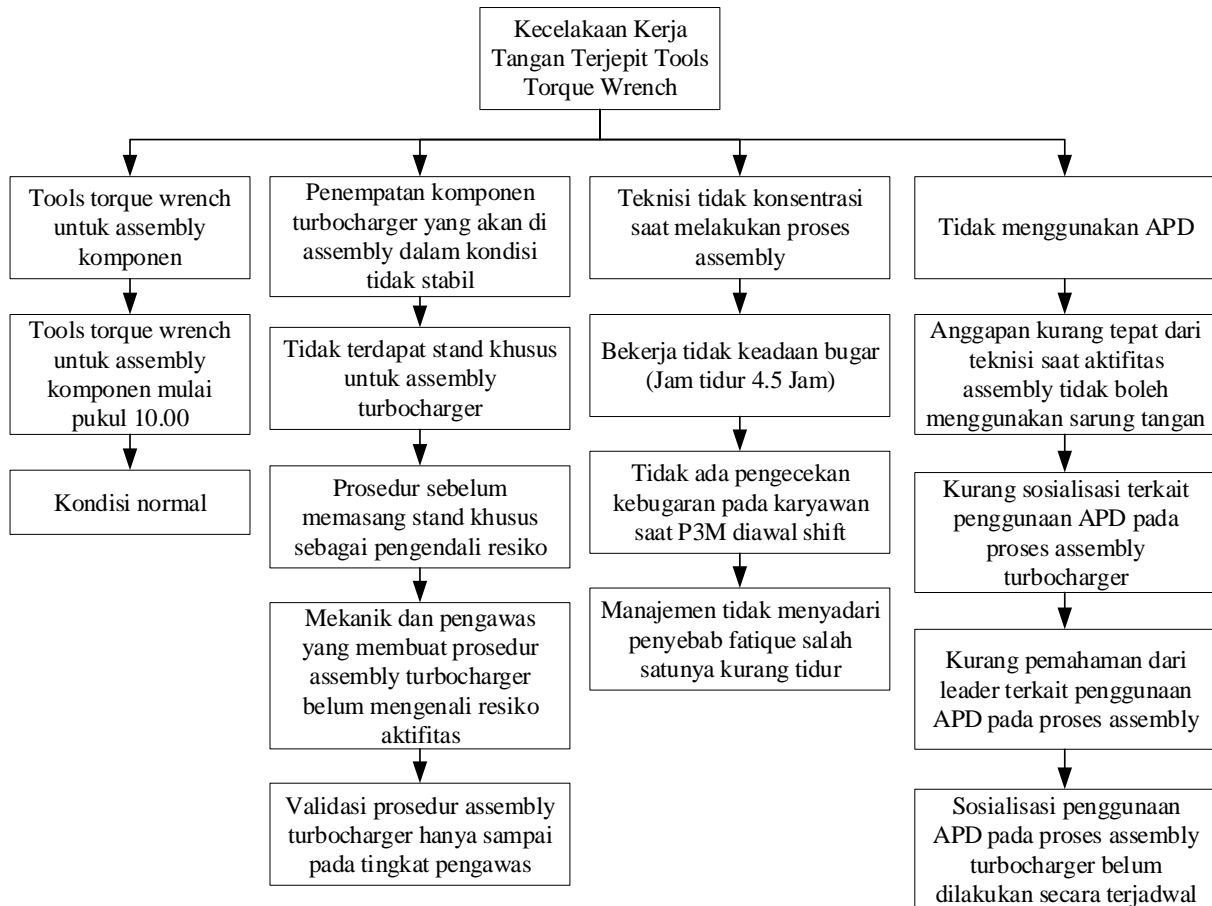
Kecelakaan Kerja Tangan Terjepit Tools Torque Wrench

Tools torque wrench untuk assembly komponen

Tools torque wrench untuk assembly komponen mulai pukul 10.00

Kondisi normal

Penempatan komponen turbocharger yang akan di assembly dalam kondisi tidak stabil

Tidak terdapat stand khusus untuk assembly turbocharger

Prosedur sebelum memasang stand khusus sebagai pengendali resiko

Mekanik dan pengawas yang membuat prosedur assembly turbocharger belum mengenali resiko aktifitas

Validasi prosedur assembly turbocharger hanya sampai pada tingkat pengawas

Teknisi tidak konsentrasi saat melakukan proses assembly

Bekerja tidak keadaan bugar (Jam tidur 4.5 Jam)

Tidak ada pengecekan kebugaran pada karyawan saat P3M diawal shift

Manajemen tidak menyadari penyebab fatique salah satunya kurang tidur

Tidak menggunakan APD

Anggapan kurang tepat dari teknisi saat aktifitas assembly tidak boleh menggunakan sarung tangan

Kurang sosialisasi terkait penggunaan APD pada proses assembly turbocharger

Kurang pemahaman dari leader terkait penggunaan APD pada proses assembly

Sosialisasi penggunaan APD pada proses assembly turbocharger belum dilakukan secara terjadwal